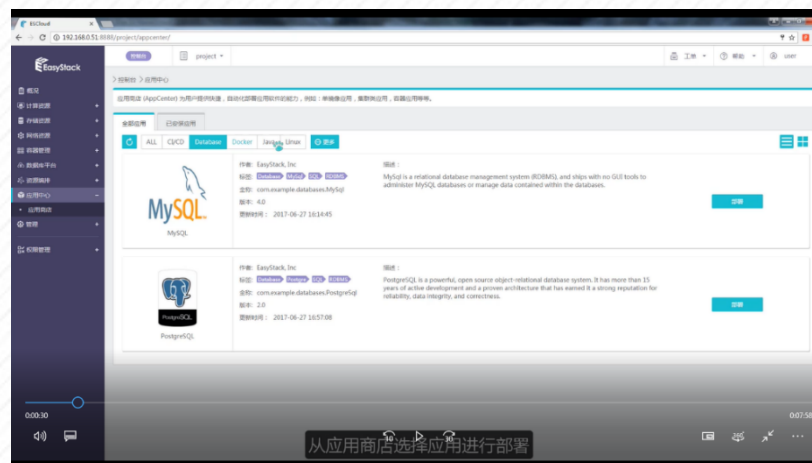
ESCloud

192.168.0.51:8080/project/appcenter/

EasyStack

控制台

project

工单

帮助

user

概况

计算资源

存储资源

网络资源

容器管理

数据库平台

资源编排

应用中心

应用商店

管理

权限管理

控制台 > 应用中心

应用商店 (AppCenter) 为用户提供快速，自动化部署应用软件的能力，例如：单体像应用，集群类应用，容器应用等等。

全部应用

已安装应用

ALL

CI/CD

Database

Docker

Java

Linux

更多

作者：EasyStack, Inc

标签：Database MySQL SQL RDBMS

全称：com.example.databases.MySql

版本：4.0

更新时间：2017-06-27 16:14:45

描述：

MySql is a relational database management system (RDBMS) and ships with no GUI tools to administer MySQL databases or manage data contained within the databases.

部署

MySQL

作者：EasyStack, Inc

标签：Database Postgres SQL RDBMS

全称：com.example.databases.PostgreSql

版本：2.0

更新时间：2017-06-27 16:57:08

描述：

PostgreSQL is a powerful, open source object-relational database system. It has more than 15 years of active development and a proven architecture that has earned it a strong reputation for reliability, data integrity, and correctness.

部署

PostgreSQL

PostgreSQL

0:00:30

0:07:58

10

10

从应用商店选择应用进行部署